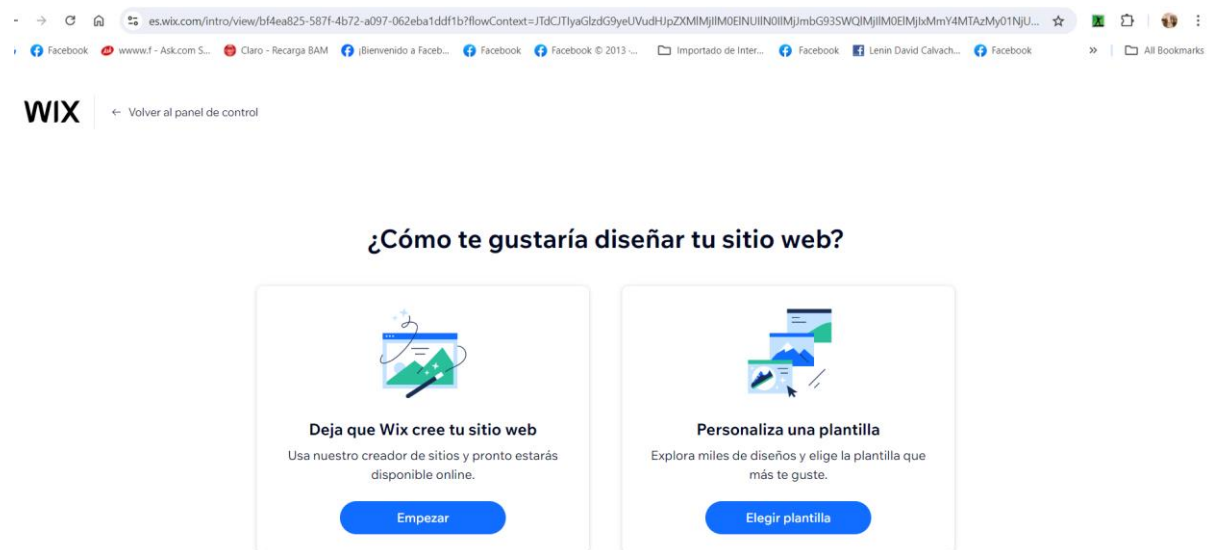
es.wix.com/intro/view/bf4ea825-587f-4b72-a097-062eba1ddf1b?flowContext=JTdCJTIyaGlzdG9yeUVudHJpZXMlMjIlM0ElNUIlN0IlMjJmbG93SWQlMjIlM0ElMjIxMmY4MTAzMy01NjU...

Facebook | wwww.f - Ask.com S... | Claro - Recarga BAM | ¡Bienvenido a Faceb... | Facebook | Facebook © 2013 -... | Importado de Inter... | Facebook | Lenin David Calvach... | Facebook | » | All Bookmarks

WIX

← Volver al panel de control

¿Cómo te gustaría diseñar tu sitio web?

Deja que Wix cree tu sitio web

Usa nuestro creador de sitios y pronto estarás disponible online.

Empezar

Personaliza una plantilla

Explora miles de diseños y elige la plantilla que más te guste.

Elegir plantilla